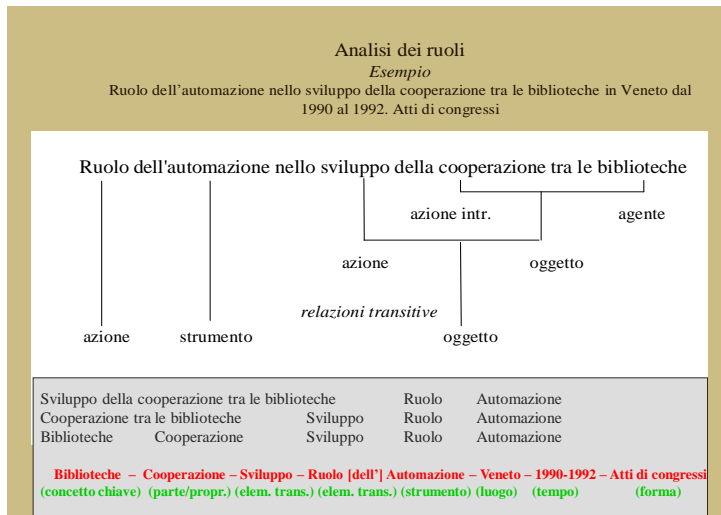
Analisi dei ruoli
*Esempio*
Ruolo dell’automazione nello sviluppo della cooperazione tra le biblioteche in Veneto dal 1990 al 1992. Atti di congressi

Ruolo dell'automazione nello sviluppo della cooperazione tra le biblioteche

azione intr.

agente

azione

oggetto

relazioni transitive

azione

strumento

oggetto

| | | | | |
|---|---|---|---|---|
| Sviluppo della cooperazione tra le biblioteche | | | Ruolo | Automazione |
| Cooperazione tra le biblioteche | | Sviluppo | Ruolo | Automazione |
| Biblioteche | Cooperazione | Sviluppo | Ruolo | Automazione |

Biblioteche – Cooperazione – Sviluppo – Ruolo [dell’] Automazione – Veneto – 1990-1992 – Atti di congressi
(concetto chiave) (parte/propr.) (elem. trans.) (elem. trans.) (strumento) (luogo) (tempo) (forma)